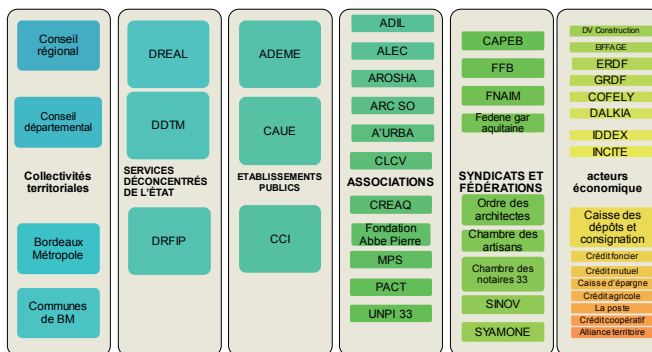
Conseil régional

Conseil départemental

Collectivités territoriales

Bordeaux Métropole

Communes de BM

DREAL

DDTM

SERVICES DÉCONCENTRÉS DE L'ÉTAT

DRFIP

ADEME

CAUE

ETABLISSEMENTS PUBLICS

CCI

ADIL

ALEC

AROSHA

ARC SO

A'URBA

CLCV

ASSOCIATIONS

CREAQ

Fondation Abbe Pierre

MPS

PACT

UNPI 33

CAPEB

FFB

FNAIM

Fedene gar aquitaine

SYNDICATS ET FÉDÉRATIONS

Ordre des architectes

Chambre des artisans

Chambre des notaires 33

SINOV

SYAMONE

DV Construction

EIFFAGE

ERDF

GRDF

COFELY

DALKIA

IDDEX

INCITE

acteurs économique

Caisse des dépôts et consignation

Crédit foncier

Crédit mutuel

Caisse d'épargne

Crédit agricole

La poste

Crédit coopératif

Alliance territoire